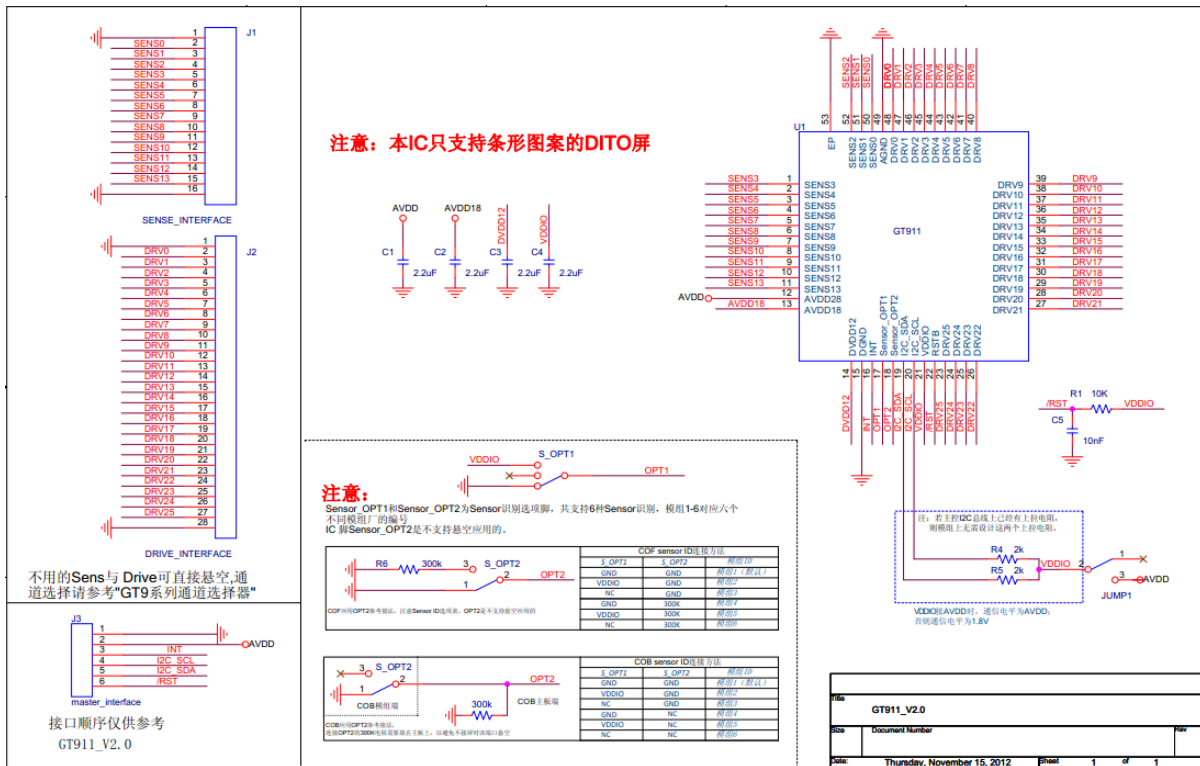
J1
1
SENS0 2
SENS1 3
SENS2 4
SENS3 5
SENS4 6
SENS5 7
SENS6 8
SENS7 9
SENS8 10
SENS9 11
SENS10 12
SENS11 13
SENS12 14
SENS13 15
16
SENSE_INTERFACE

J2
1
DRV0 2
DRV1 3
DRV2 4
DRV3 5
DRV4 6
DRV5 7
DRV6 8
DRV7 9
DRV8 10
DRV9 11
DRV10 12
DRV11 13
DRV12 14
DRV13 15
DRV14 16
DRV15 17
DRV16 18
DRV17 19
DRV18 20
DRV19 21
DRV20 22
DRV21 23
DRV22 24
DRV23 25
DRV24 26
DRV25 27
28
DRIVE_INTERFACE

不用的Sens与 Drive可直接悬空,通道选择请参考"GT9系列通道选择器"

J3
1
2 AVDD
3 INT
4 I2C_SCL
5 I2C_SDA
6 /RST
master_interface

接口顺序仅供参考
GT911_V2.0

注意：本IC只支持条形图案的DITO屏

AVDD AVDD18 DVDD12 VDDIO
C1 2.2uF C2 2.2uF C3 2.2uF C4 2.2uF

U1
EP SENS2 SENS1 SENS0 AGND DRV0 DRV1 DRV2 DRV3 DRV4 DRV5 DRV6 DRV7 DRV8
53 52 51 50 49 48 47 46 45 44 43 42 41 40
SENS3 1
SENS4 2
SENS5 3
SENS6 4
SENS7 5
SENS8 6
SENS9 7
SENS10 8
SENS11 9
SENS12 10
SENS13 11
AVDD 12 AVDD28
AVDD18 13 AVDD18
GT911
DRV9 39
DRV10 38
DRV11 37
DRV12 36
DRV13 35
DRV14 34
DRV15 33
DRV16 32
DRV17 31
DRV18 30
DRV19 29
DRV20 28
DRV21 27
DVDD12 DGND INT Sensor_OPT1 Sensor_OPT2 I2C_SDA I2C_SCL VDDIO RSTB DRV25 DRV24 DRV23 DRV22
14 15 16 17 18 19 20 21 22 23 24 25 26
DVDD12 INT OPT1 OPT2 I2C_SDA I2C_SCL /RST DRV25 DRV24 DRV23 DRV22

/RST R1 10K VDDIO
C5 10nF

VDDIO S_OPT1
OPT1

注意：
Sensor_OPT1和Sensor_OPT2为Sensor识别选项脚，共支持6种Sensor识别，模组1-6对应六个不同模组厂的编号
IC 脚Sensor_OPT2是不支持悬空应用的。

R6 300k 3 S_OPT2
1 2 OPT2
COF所用OPT2参考接法，注意Sensor ID选项表，OPT2是不支持悬空使用的

| COF sensor ID连接方法 | | |
|---|---|---|
| S_OPT1 | S_OPT2 | 模组ID |
| GND | GND | 模组1（默认） |
| VDDIO | GND | 模组2 |
| NC | GND | 模组3 |
| GND | 300K | 模组4 |
| VDDIO | 300K | 模组5 |
| NC | 300K | 模组6 |

3 S_OPT2
1 2 OPT2
COB模组端 300k COB主板端
COB所用OPT2参考接法，
连接OPT2的300K电阻需要放在主板上，以避免不接屏时出现ID悬空

| COB sensor ID连接方法 | | |
|---|---|---|
| S_OPT1 | S_OPT2 | 模组ID |
| GND | GND | 模组1（默认） |
| VDDIO | GND | 模组2 |
| NC | GND | 模组3 |
| GND | NC | 模组4 |
| VDDIO | NC | 模组5 |
| NC | NC | 模组6 |

注：若主控I2C总线上已经有上拉电阻，则模组上无需设计这两个上拉电阻。
R4 2k
R5 2k
VDDIO 2
1
3 AVDD
JUMP1
VDDIO接AVDD时，通信电平为AVDD；否则通信电平为1.8V

Title
GT911_V2.0
Size Document Number Rev
Date: Thursday, November 15, 2012 Sheet 1 of 1